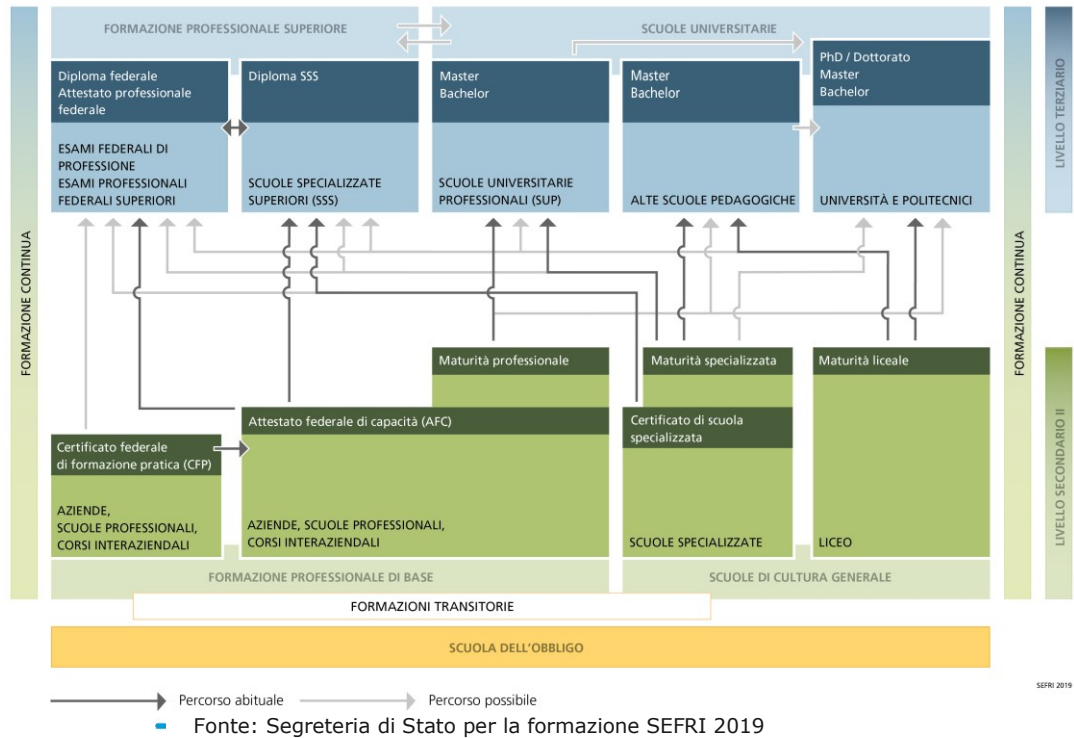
FORMAZIONE CONTINUA

FORMAZIONE PROFESSIONALE SUPERIORE

SCUOLE UNIVERSITARIE

Diploma federale
Attestato professionale federale

ESAMI FEDERALI DI PROFESSIONE
ESAMI PROFESSIONALI FEDERALI SUPERIORI

Diploma SSS

SCUOLE SPECIALIZZATE SUPERIORI (SSS)

Master
Bachelor

SCUOLE UNIVERSITARIE PROFESSIONALI (SUP)

Master
Bachelor

ALTE SCUOLE PEDAGOGICHE

PhD / Dottorato
Master
Bachelor

UNIVERSITÀ E POLITECNICI

FORMAZIONE CONTINUA

LIVELLO TERZIARIO

Maturità professionale

Maturità specializzata

Maturità liceale

Attestato federale di capacità (AFC)

Certificato di scuola specializzata

Certificato federale di formazione pratica (CFP)

AZIENDE, SCUOLE PROFESSIONALI, CORSI INTERAZIENDALI

AZIENDE, SCUOLE PROFESSIONALI, CORSI INTERAZIENDALI

SCUOLE SPECIALIZZATE

LICEO

LIVELLO SECONDARIO II

FORMAZIONE PROFESSIONALE DI BASE

SCUOLE DI CULTURA GENERALE

FORMAZIONI TRANSITORIE

SCUOLA DELL'OBBLIGO

Percorso abituale

Percorso possibile

SEFRI 2019

Fonte: Segreteria di Stato per la formazione SEFRI 2019